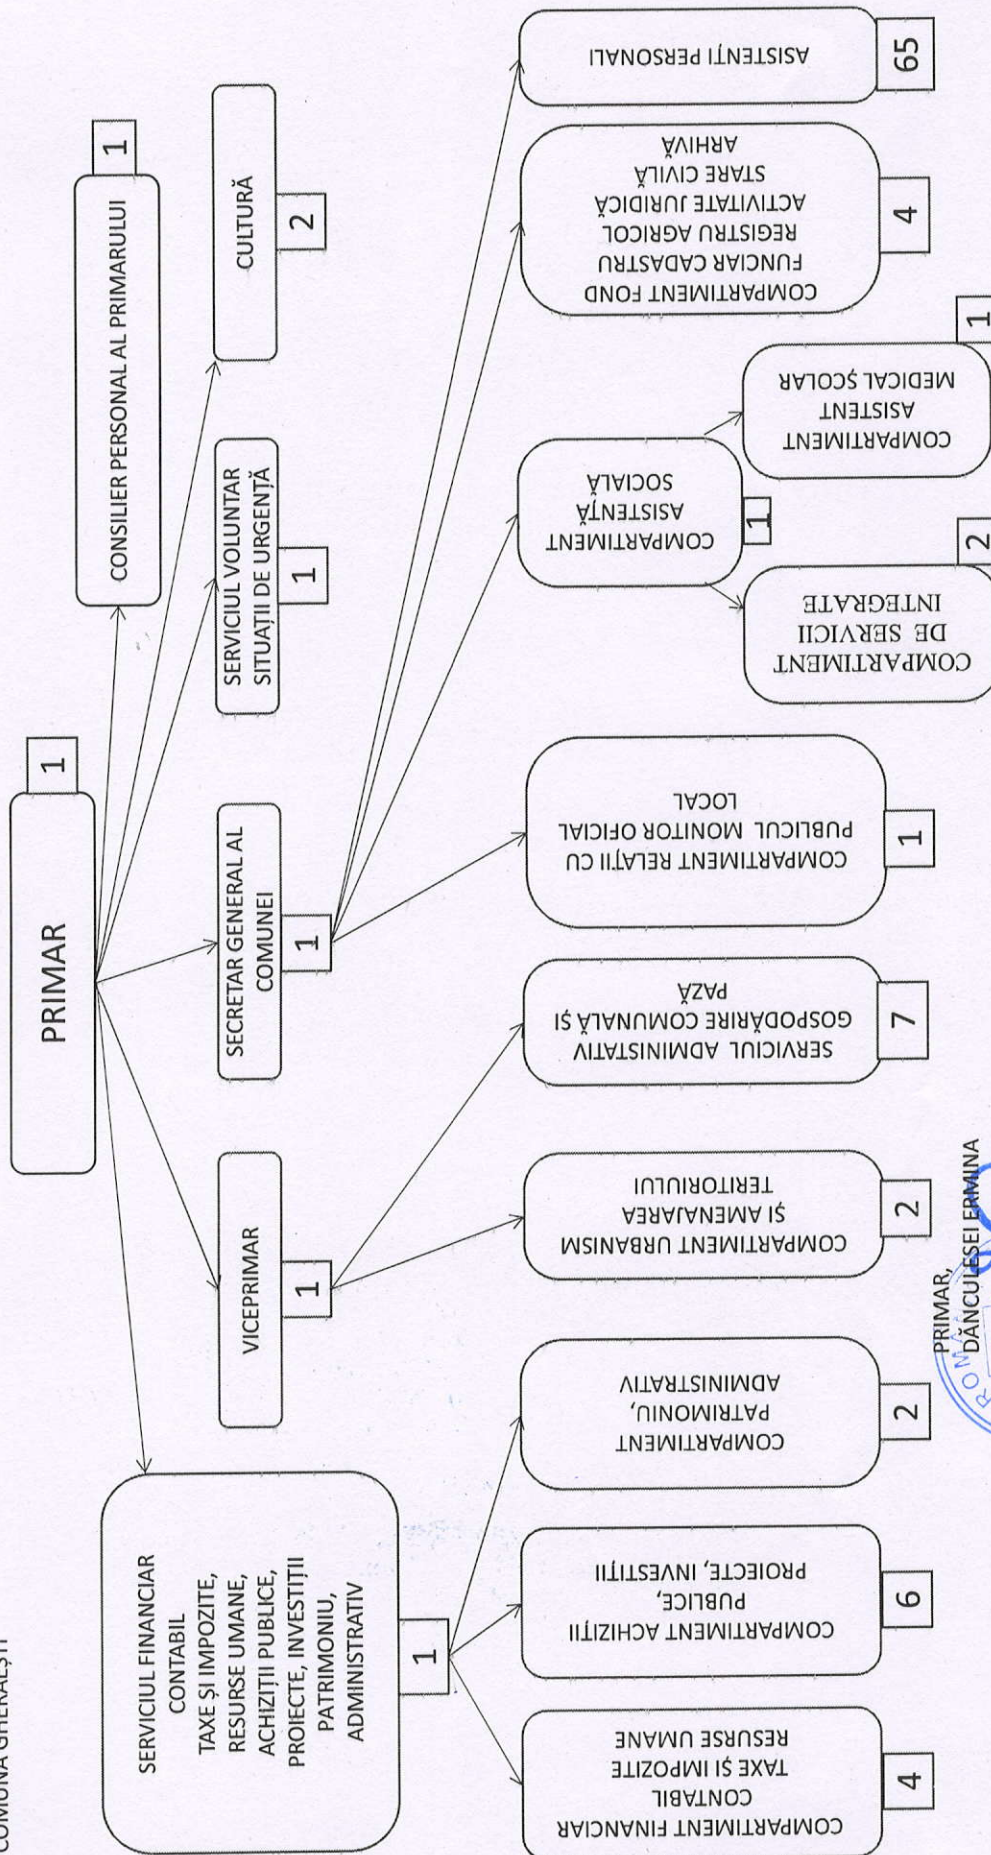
COMUNA GHERĂEȘTI

PRIMAR
1

SERVICIUL FINANCIAR CONTABIL TAXE ȘI IMPOZITE, RESURSE UMANE, ACHIZIȚII PUBLICE, PROIECTE, INVESTIȚII PATRIMONIU, ADMINISTRATIV
1

VICEPRIMAR
1

SECRETAR GENERAL AL COMUNEI
1

SERVICIUL VOLUNTAR SITUAȚII DE URGENȚĂ
1

CULTURĂ
2

CONSILIER PERSONAL AL PRIMARULUI
1

COMPARTIMENT FINANCIAR CONTABIL TAXE ȘI IMPOZITE RESURSE UMANE
4

COMPARTIMENT ACHIZIȚII PUBLICE, PROIECTE, INVESTIȚII
6

COMPARTIMENT PATRIMONIU, ADMINISTRATIV
2

COMPARTIMENT URBANISM ȘI AMENAJAREA TERITORIULUI
2

SERVICIUL ADMINISTRATIV GOSPODĂRIRE COMUNALĂ ȘI PAZĂ
7

COMPARTIMENT RELAȚII CU PUBLICUL MONITOR OFICIAL LOCAL
1

COMPARTIMENT ASISTENȚĂ SOCIALĂ
1

COMPARTIMENT DE SERVICII INTEGRATE
2

COMPARTIMENT ASISTENT MEDICAL ȘCOLAR
1

COMPARTIMENT FOND FUNCIAR CADASTRU REGISTRU AGRICOL ACTIVITATE JURIDICĂ STARE CIVILĂ ARHIVĂ
4

ASISTENȚI PERSONALI
65

PRIMAR,
DĂNCULESEI ERMINA